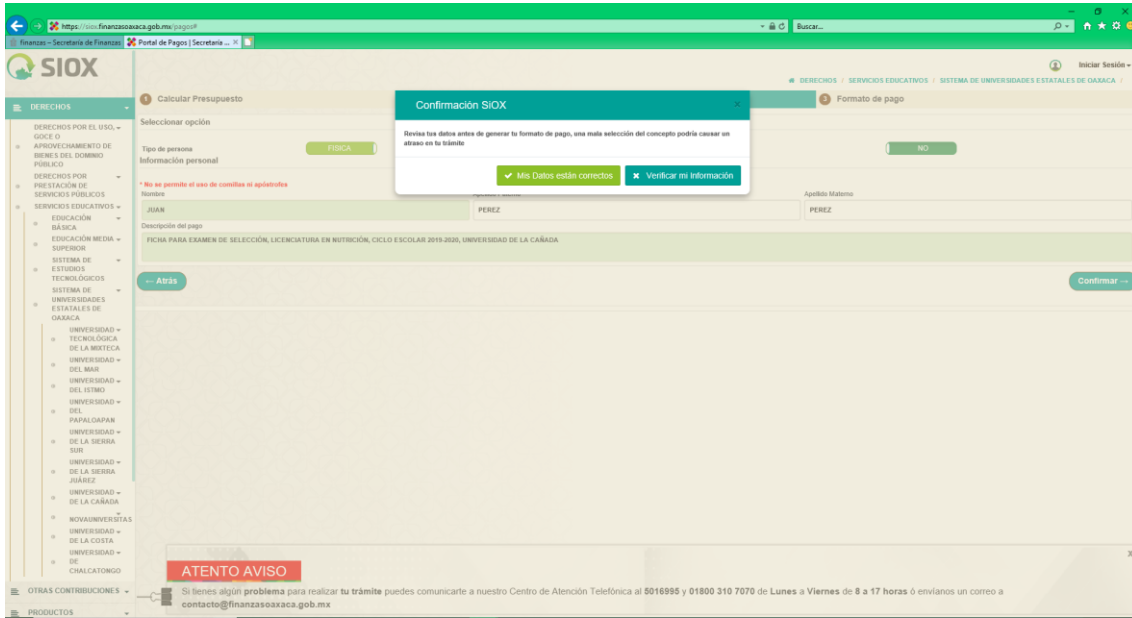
https://siox.finanzasoaxaca.gob.mx/pagos#

Buscar...

Finanzas – Secretaría de Finanzas

Portal de Pagos | Secretaría ...

SIOX

Iniciar Sesión

DERECHOS / SERVICIOS EDUCATIVOS / SISTEMA DE UNIVERSIDADES ESTATALES DE OAXACA /

DERECHOS

DERECHOS POR EL USO, GOCE O APROVECHAMIENTO DE BIENES DEL DOMINIO PÚBLICO

DERECHOS POR PRESTACIÓN DE SERVICIOS PÚBLICOS

SERVICIOS EDUCATIVOS

EDUCACIÓN BÁSICA

EDUCACIÓN MEDIA SUPERIOR

SISTEMA DE ESTUDIOS TECNOLÓGICOS

SISTEMA DE UNIVERSIDADES ESTATALES DE OAXACA

UNIVERSIDAD TECNOLÓGICA DE LA MIXTECA

UNIVERSIDAD DEL MAR

UNIVERSIDAD DEL ISTMO

UNIVERSIDAD DEL PAPALOAPAN

UNIVERSIDAD DE LA SIERRA SUR

UNIVERSIDAD DE LA SIERRA JUÁREZ

UNIVERSIDAD DE LA CAÑADA

NOVAUNIVERSITAS

UNIVERSIDAD DE LA COSTA

UNIVERSIDAD DE CHALCATONGO

OTRAS CONTRIBUCIONES

PRODUCTOS

1 Calcular Presupuesto

3 Formato de pago

Seleccionar opción

Tipo de persona

FISICA

NO

Información personal

* No se permite el uso de comillas ni apóstrofes

Nombre

Apellido Materno

JUAN

PEREZ

PEREZ

Descripción del pago

FICHA PARA EXAMEN DE SELECCIÓN, LICENCIATURA EN NUTRICIÓN, CICLO ESCOLAR 2019-2020, UNIVERSIDAD DE LA CAÑADA

← Atrás

Confirmar →

Confirmación SiOX

Revisa tus datos antes de generar tu formato de pago, una mala selección del concepto podría causar un atraso en tu trámite

Mis Datos están correctos

Verificar mi Información

ATENTO AVISO

Si tienes algún problema para realizar tu trámite puedes comunicarte a nuestro Centro de Atención Telefónica al 5016995 y 01800 310 7070 de Lunes a Viernes de 8 a 17 horas ó envíanos un correo a contacto@finanzasoaxaca.gob.mx